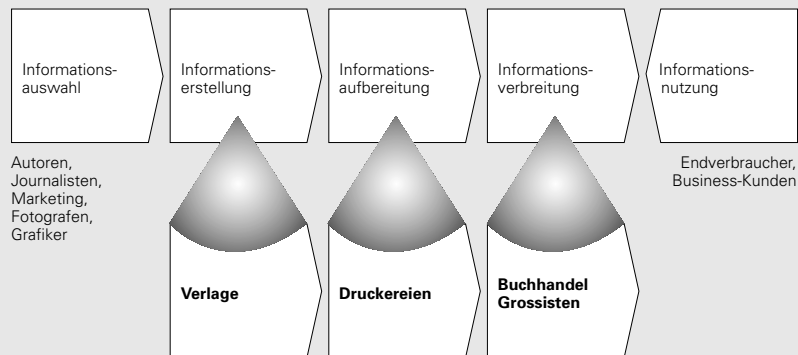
Informationsauswahl

Informationserstellung

Informationsaufbereitung

Informationsverbreitung

Informationsnutzung

Autoren, Journalisten, Marketing, Fotografen, Grafiker

Endverbraucher, Business-Kunden

**Verlage**

**Druckereien**

**Buchhandel Grossisten**